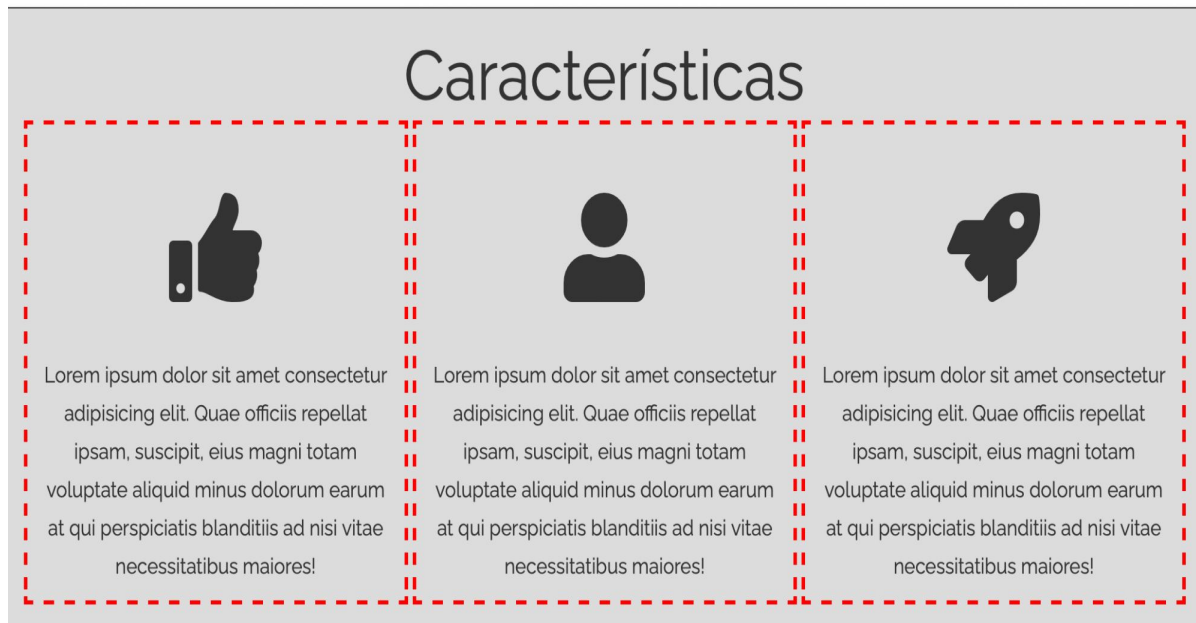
Características

Lorem ipsum dolor sit amet consectetur adipisicing elit. Quae officiis repellat ipsam, suscipit, eius magni totam voluptate aliquid minus dolorum earum at qui perspiciatis blanditiis ad nisi vitae necessitatibus maiores!

Lorem ipsum dolor sit amet consectetur adipisicing elit. Quae officiis repellat ipsam, suscipit, eius magni totam voluptate aliquid minus dolorum earum at qui perspiciatis blanditiis ad nisi vitae necessitatibus maiores!

Lorem ipsum dolor sit amet consectetur adipisicing elit. Quae officiis repellat ipsam, suscipit, eius magni totam voluptate aliquid minus dolorum earum at qui perspiciatis blanditiis ad nisi vitae necessitatibus maiores!